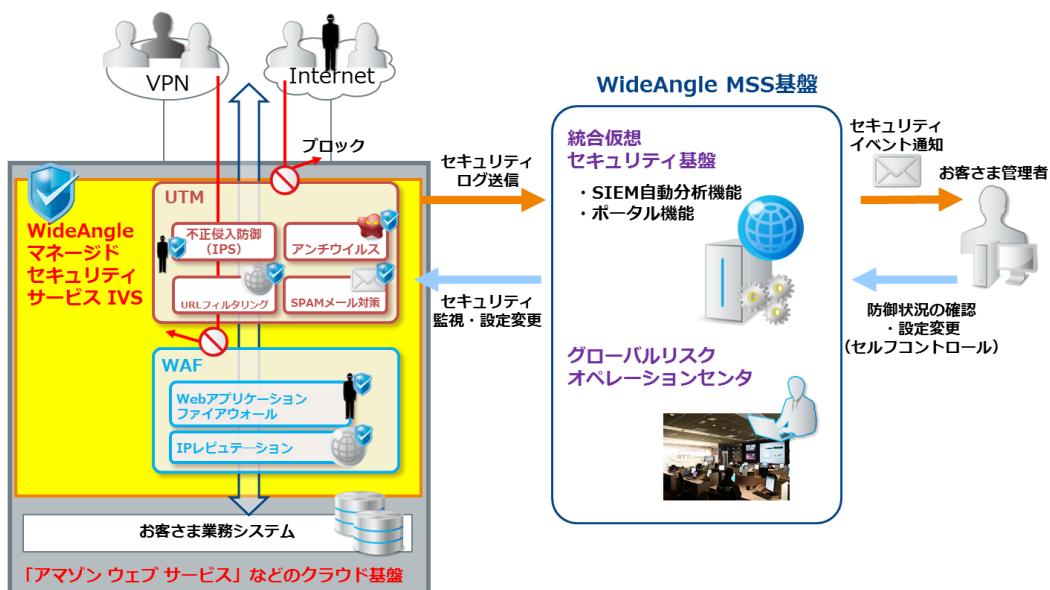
VPN

Internet

ブロック

WideAngle マネージド セキュリティ サービス IVS

UTM

不正侵入防御（IPS）

アンチウイルス

URLフィルタリング

SPAMメール対策

WAF

Webアプリケーション ファイアウォール

IPレピュテーション

お客さま業務システム

「アマゾン ウェブ サービス」などのクラウド基盤

セキュリティ ログ送信

セキュリティ 監視・設定変更

WideAngle MSS基盤

統合仮想 セキュリティ基盤

・SIEM自動分析機能
・ポータル機能

グローバルリスク オペレーションセンタ

セキュリティ イベント通知

お客さま管理者

防御状況の確認 ・設定変更 （セルフコントロール）